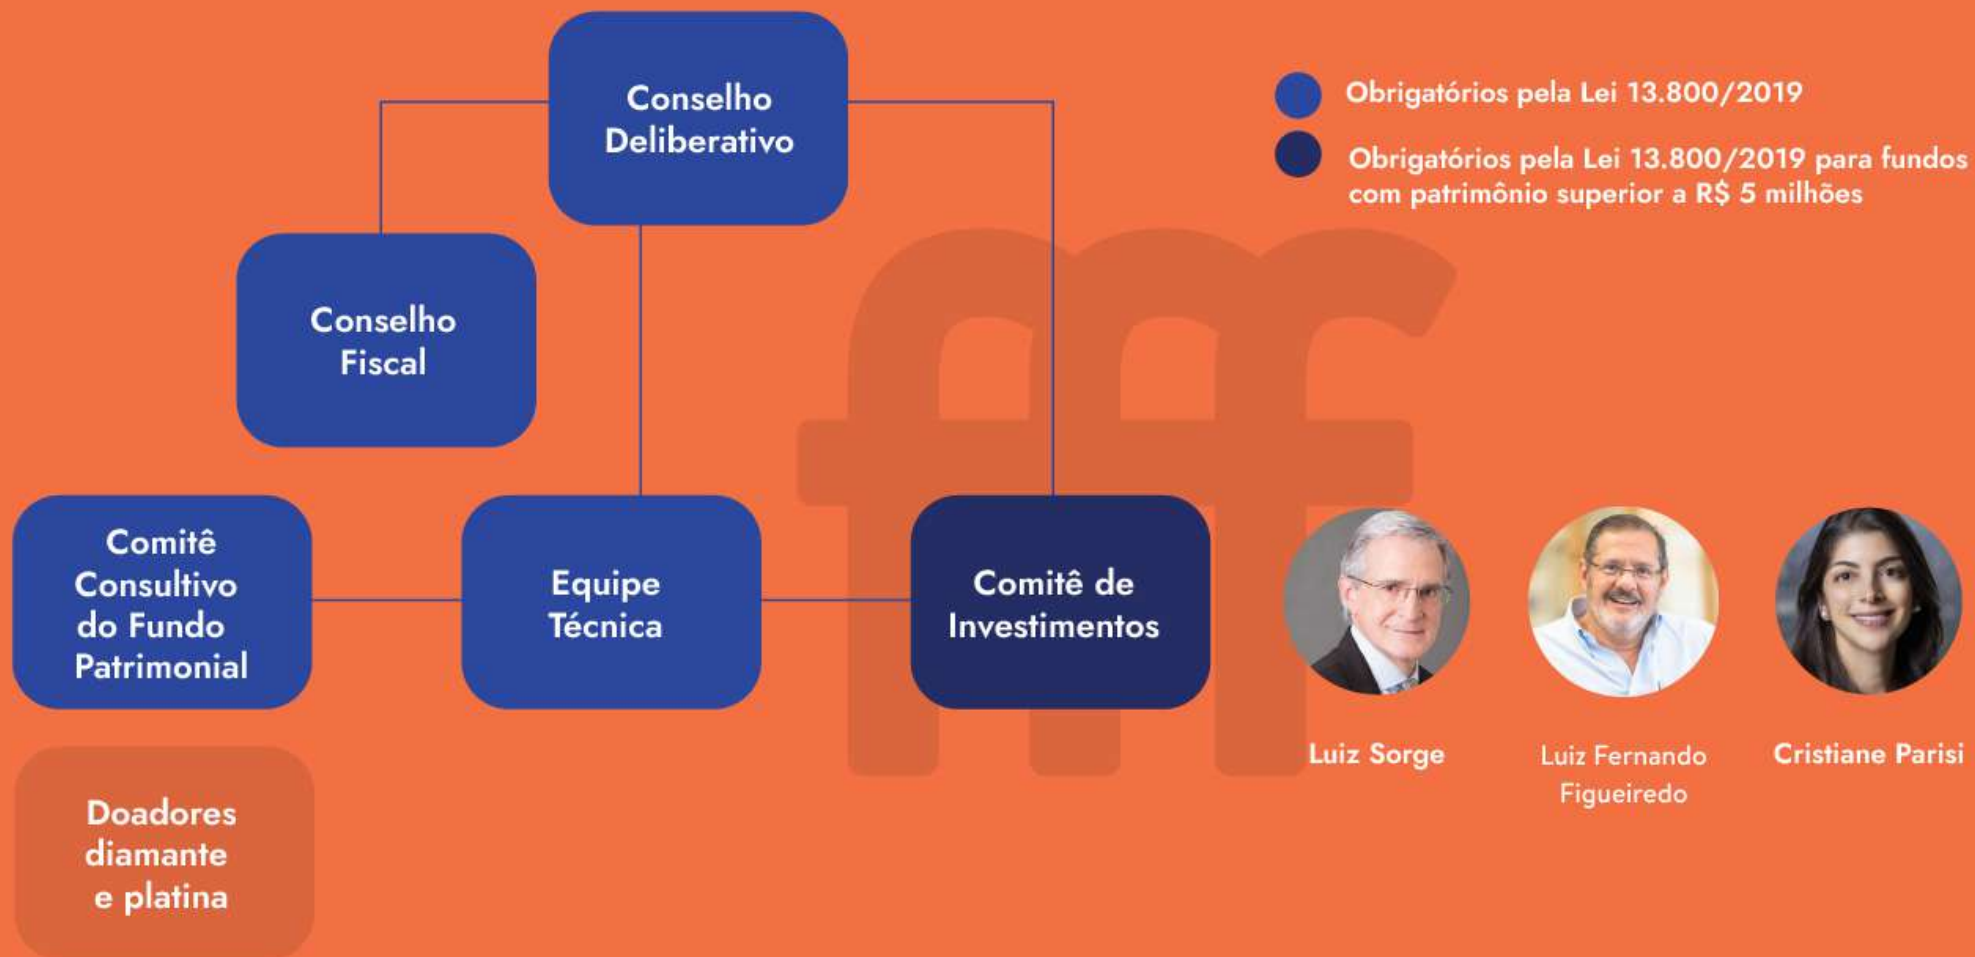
Conselho Deliberativo

Obrigatórios pela Lei 13.800/2019

Obrigatórios pela Lei 13.800/2019 para fundos com patrimônio superior a R$ 5 milhões

Conselho Fiscal

Comitê Consultivo do Fundo Patrimonial

Equipe Técnica

Comitê de Investimentos

Luiz Sorge

Luiz Fernando Figueiredo

Cristiane Parisi

Doadores diamante e platina